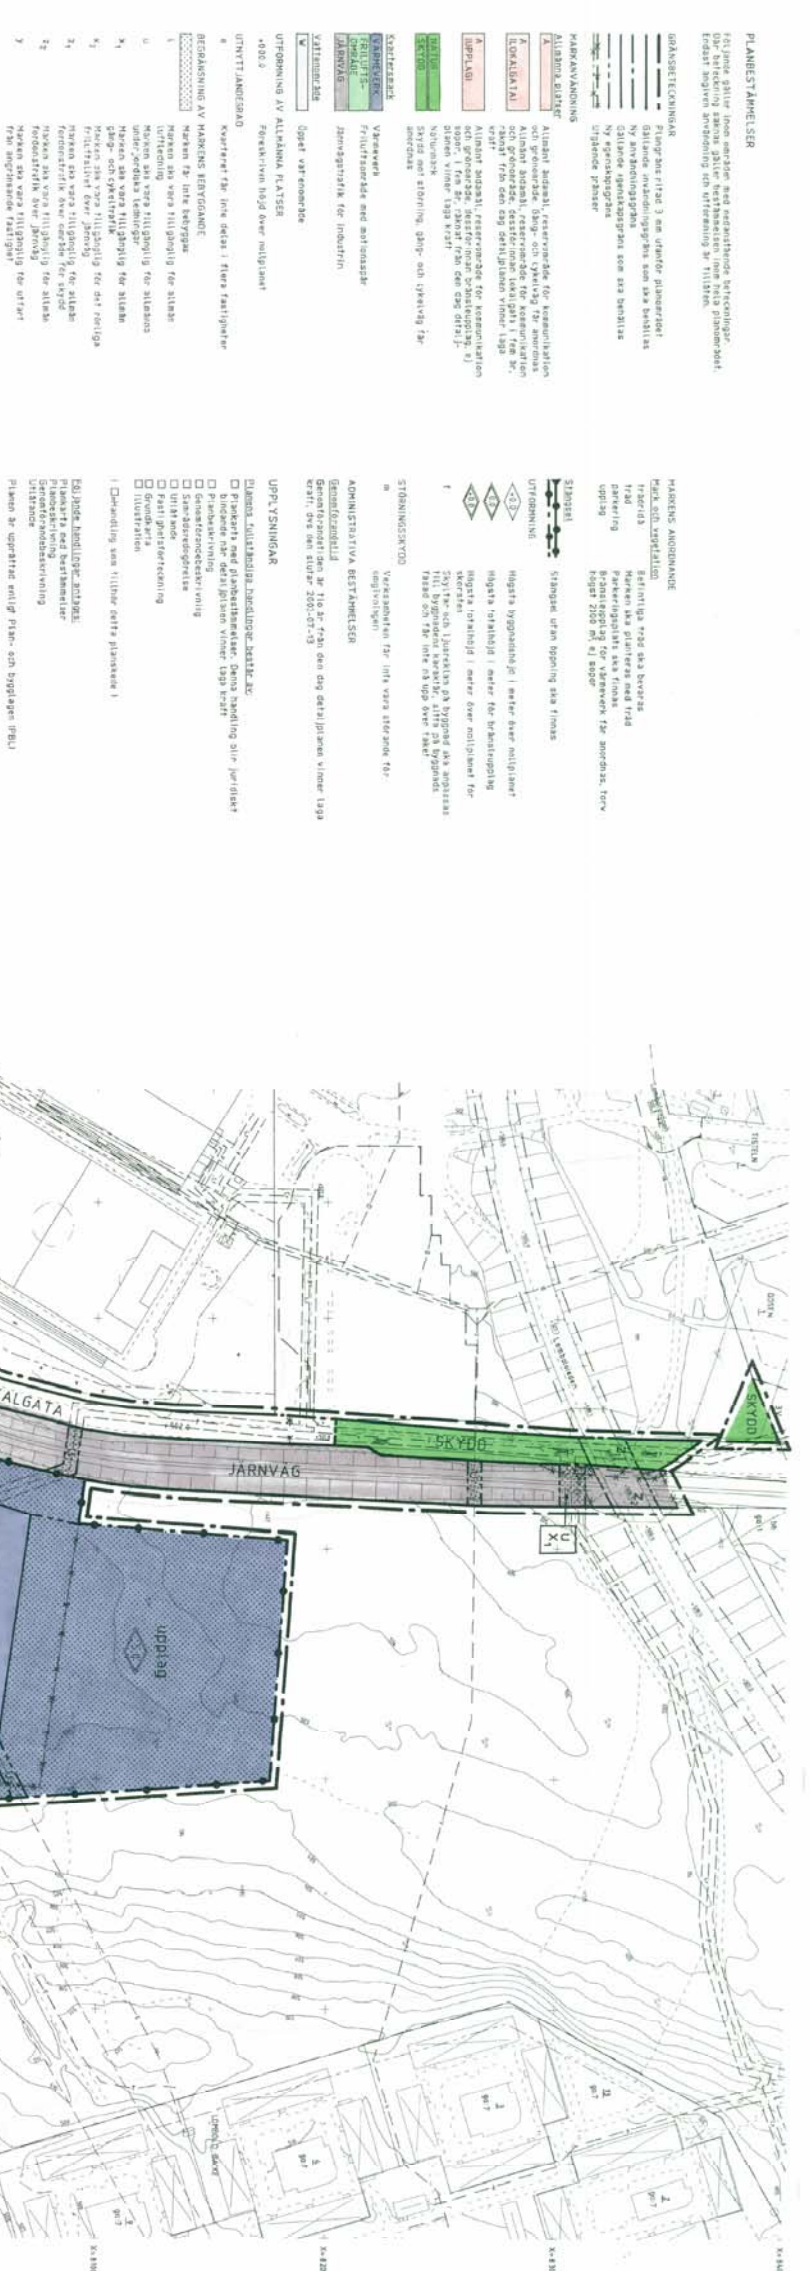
PLANBESTÄMMELSER

Följande gäller inom områden med nedanstående beteckningar. Där beteckning saknas gäller bestämmelsen inom hela planområdet. Endast angiven användning och utformning är tillåten.

GRÄNSBETECKNINGAR

Plangräns ritad 3 m utanför planområdet
Gällande användningsgräns som ska bestå
Ny användningsgräns
Gällande egenskapsgräns som ska bestå
Ny egenskapsgräns
Utgående gränser

MARKANVÄNDNING
Allmänna platser

A LOKALGATA
Allmänt ändamål, reservområde för kommunikation och grönområde (gång- och cykelväg) får anordnas. Allmänt ändamål, reservområde för kommunikation och grönområde, dessförinnan lokalgata i fem år, räknat från den dag detaljplanen vinner laga kraft

A UPPLAG
Allmänt ändamål, reservområde för kommunikation och grönområde, dessförinnan bränsleupplag, el, sopor, i fem år, räknat från den dag detaljplanen vinner laga kraft

NATUR SKYDD
Naturmark. Skydd och afforing, gång- och cykelväg får anordnas

Kvartersmark
VÄRMEVERK
Värmeverk
FRILUFTS-OMRÅDE
Friluftsområde med motionsspår
JÄRNVÄG
Järnvägstrafik för industrin

Vattenområde
W
Öppet vattenområde

UTFORMNING AV ALLMÄNNA PLATSER
+00.0
Föreskriven höjd över nollplanet

UTNYTTJANDEGRAD
e
Kvarteret får inte delas i flera fastigheter

BEGRÄNSNING AV MARKENS BEBYGGANDE
Marken får inte bebyggas
u
Marken ska vara tillgänglig för allmän luftledning
u
Marken ska vara tillgänglig för allmänna underjordiska ledningar
x₁
Marken ska vara tillgänglig för allmän gång- och cykeltrafik
x₂
Marken ska vara tillgänglig för allmän fritrafikvägar
z₁
Marken ska vara tillgänglig för allmän fordonstrafik över område för skydd
z₂
Marken ska vara tillgänglig för allmän fordonstrafik över järnväg
y
Marken ska vara tillgänglig för utfart från angränsande fastighet

MARKENS ANORDNANDE
Mark och vegetation
trädrida
träd
parkering
upplag
Befintliga träd ska bevaras
Marken ska planteras med träd
Parkeringsplats ska finnas
Bränsleupplag för värmeverk får anordnas, torv högst 2100 m³, ej sopor

Stängsel
Stängsel utan öppning ska finnas

UTFORMNING
Högsta byggnadshöjd i meter över nollplanet
Högsta totalhöjd i meter för bränsleupplag
Högsta totalhöjd i meter över nollplanet för skorsten
Skorsten och ljusreklam på byggnad ska anpassas till byggnadens karaktär, sitta på byggnadsfasad och får inte nå upp över taket

STÖRNINGSSKYDD
Verksamheten får inte vara störande för omgivningen

ADMINISTRATIVA BESTÄMMELSER
Genomförandetid
Genomförandetiden är tio år från den dag detaljplanen vinner laga kraft, dvs den slutar 2001-07-13

UPPLYSNINGAR
Planens fullständiga handlingar består av:
Plankarta med planbestämmelser. Denna handling blir juridiskt bindande när detaljplanen vinner laga kraft
Planbeskrivning
Genomförandebeskrivning
Samrådsredogörelse
Utlåtande
Fastighetsförteckning
Grundkarta
Illustration
Handling som tillhör detta planskede

Följande handlingar antogs:
Plankarta med bestämmelser
Planbeskrivning
Genomförandebeskrivning
Utlåtande

Planen är upprättad enligt Plan- och bygglagen (PBL)

SKYDD
SKYDD
JÄRNVÄG
LOKALGATA
upplag
u
x₁
z₁
z₂
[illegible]